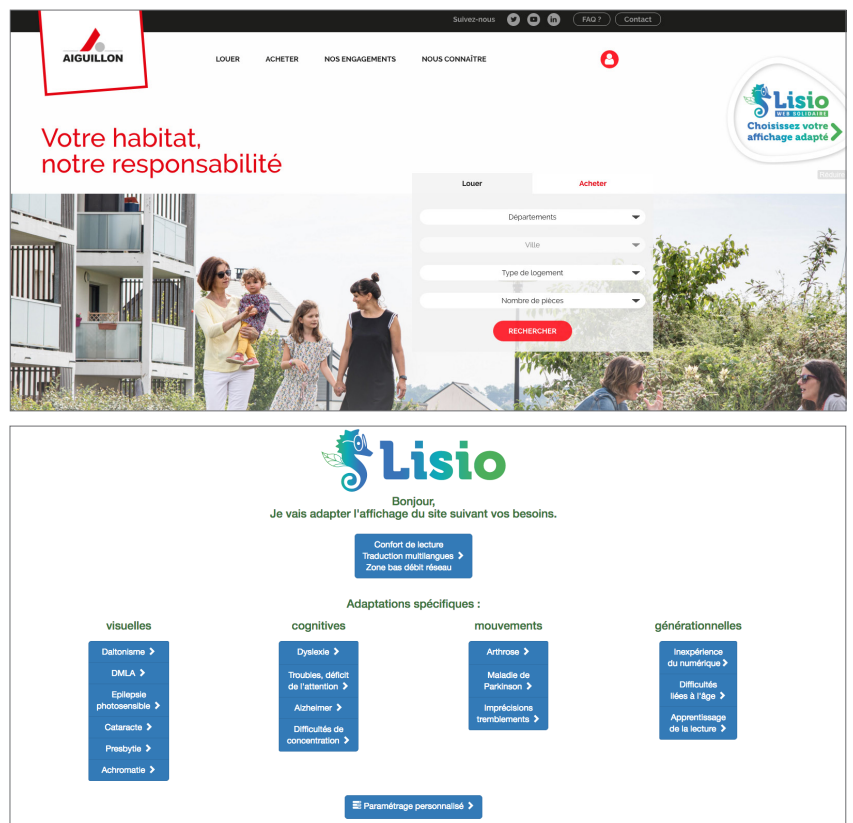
Suivez-nous FAQ ? Contact

AIGUILLON

LOUER ACHETER NOS ENGAGEMENTS NOUS CONNAÎTRE

Lisio WEB SOLIDAIRE
Choisissez votre affichage adapté

Votre habitat, notre responsabilité

Louer Acheter

Départements
Ville
Type de logement
Nombre de pièces
RECHERCHER

Lisio

Bonjour,
Je vais adapter l'affichage du site suivant vos besoins.

Confort de lecture
Traduction multilangues
Zone bas débit réseau

Adaptations spécifiques :

visuelles
Daltonisme
DMLA
Epilepsie photosensible
Cataracte
Presbytie
Achromatie

cognitives
Dyslexie
Troubles, déficit de l'attention
Alzheimer
Difficultés de concentration

mouvements
Arthrose
Maladie de Parkinson
Imprécisions tremblements

générationnelles
Inexpérience du numérique
Difficultés liées à l'âge
Apprentissage de la lecture

Paramétrage personnalisé